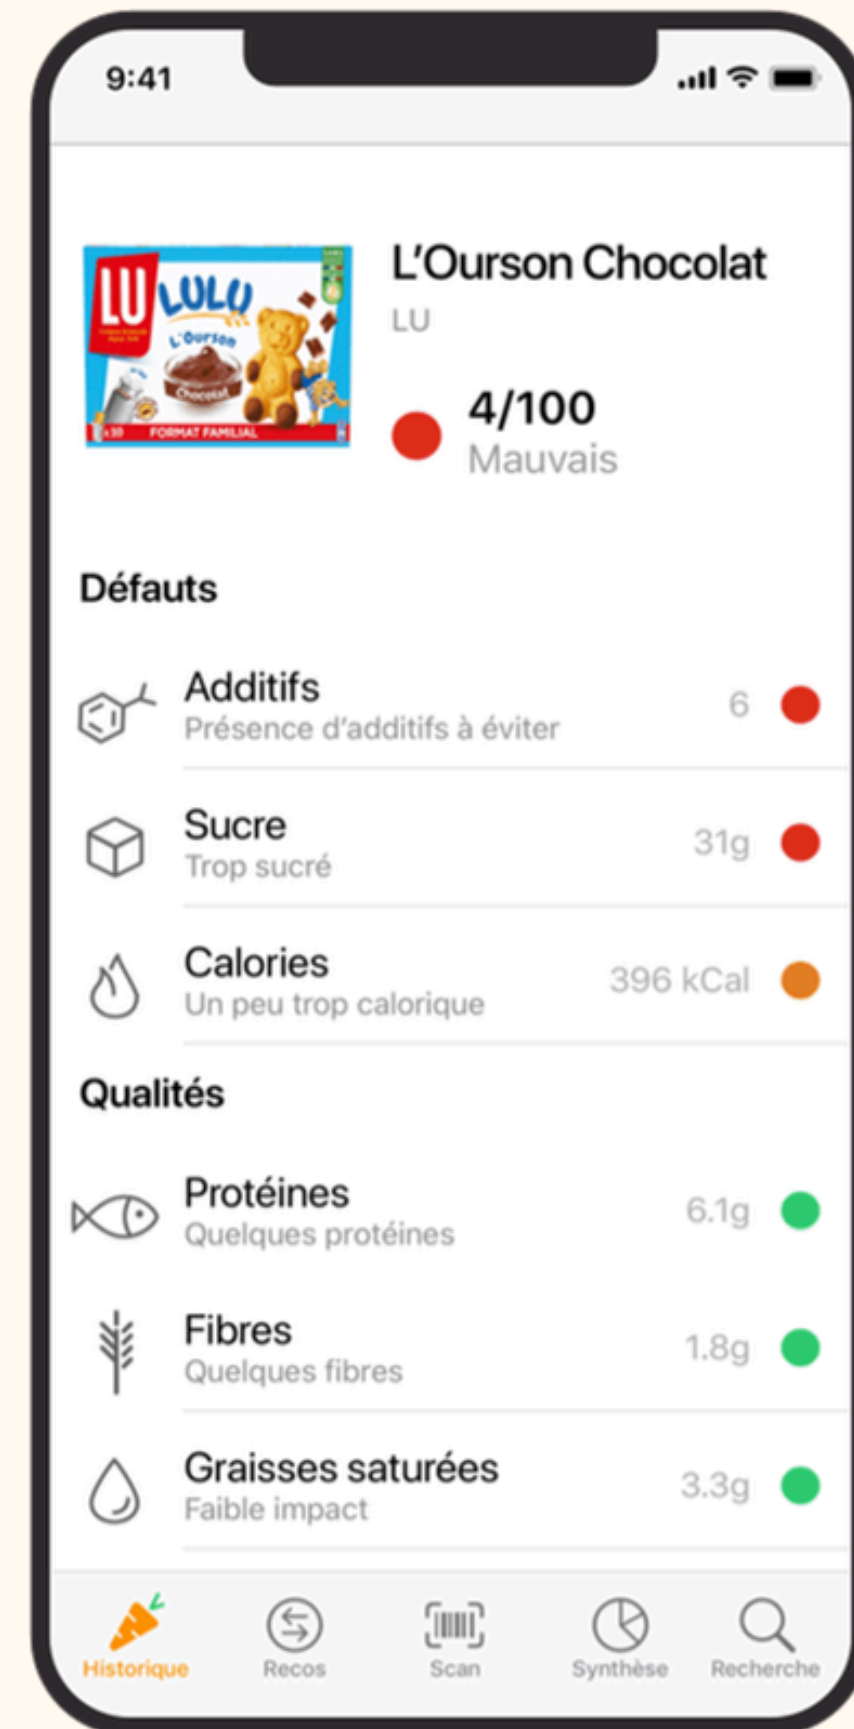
9:41

LU LULU L'Ourson Chocolat FORMAT FAMILIAL

L'Ourson Chocolat
LU

4/100
Mauvais

Défauts

Additifs
Présence d'additifs à éviter
6

Sucre
Trop sucré
31g

Calories
Un peu trop calorique
396 kCal

Qualités

Protéines
Quelques protéines
6.1g

Fibres
Quelques fibres
1.8g

Graisses saturées
Faible impact
3.3g

Historique Recos Scan Synthèse Recherche